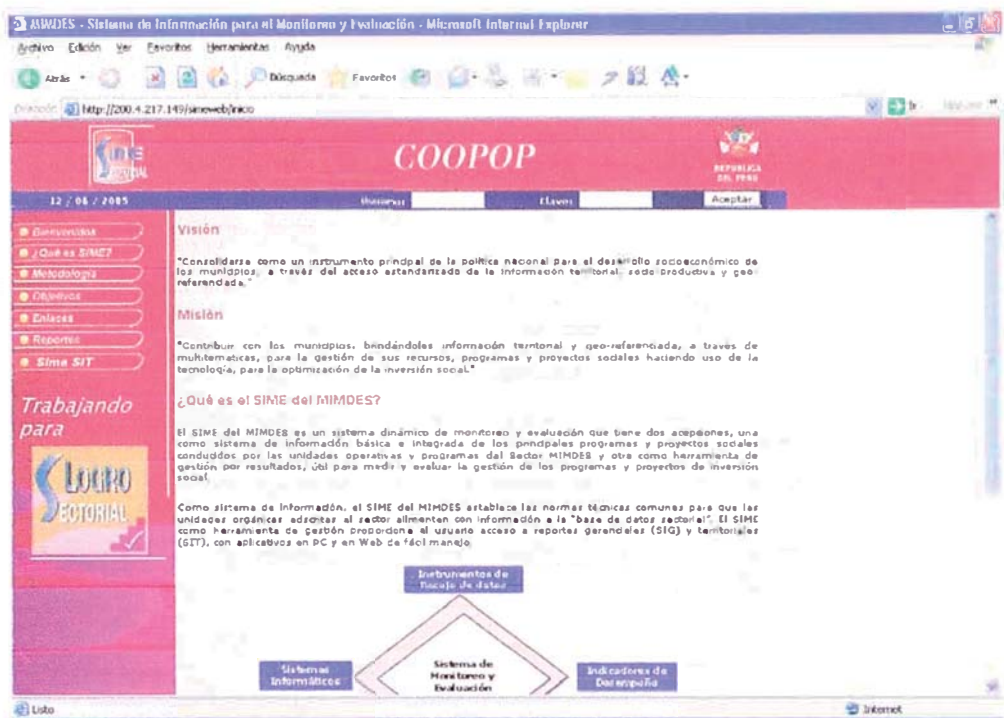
MIMDES - Sistema de Información para el Monitoreo y Evaluación - Microsoft Internet Explorer

Archivo Edición Ver Favoritos Herramientas Ayuda

Atrás Búsqueda Favoritos

Dirección http://200.4.217.149/simeweb/inicio

SIME SECTORIAL

COOPOP

REPUBLICA DEL PERU

12 / 06 / 2005

Usuario: Clave: Aceptar

Bienvenidos
¿Qué es SIME?
Metodología
Objetivos
Enlaces
Reportes
Sime SIT

Trabajando para

LOGRO SECTORIAL

Visión

"Consolidarse como un instrumento principal de la política nacional para el desarrollo socioeconómico de los municipios, a través del acceso estandarizado de la información territorial, socio productiva y geo referenciada."

Misión

"Contribuir con los municipios, brindándoles información territorial y geo-referenciada, a través de multitematicas, para la gestión de sus recursos, programas y proyectos sociales haciendo uso de la tecnología, para la optimización de la inversión social."

¿Qué es el SIME del MIMDES?

El SIME del MIMDES es un sistema dinámico de monitoreo y evaluación que tiene dos acepciones, una como sistema de información básica e integrada de los principales programas y proyectos sociales conducidos por las unidades operativas y programas del Sector MIMDES y otra como herramienta de gestión por resultados, útil para medir y evaluar la gestión de los programas y proyectos de inversión social.

Como sistema de información, el SIME del MIMDES establece las normas técnicas comunes para que las unidades orgánicas adscritas al sector alimenten con información a la "base de datos sectorial". El SIME como herramienta de gestión proporciona al usuario acceso a reportes gerenciales (SIG) y territoriales (SIT), con aplicativos en PC y en Web de fácil manejo.

Instrumentos de Recojo de datos

Sistemas Informáticos

Sistema de Monitoreo y Evaluación

Indicadores de Desempeño

Listo

Internet